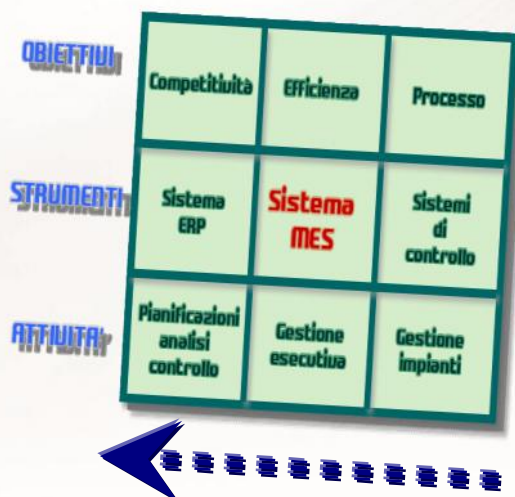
OBIETTIVI

STRUMENTI

ATTIVITA'

| Competitività | Efficienza | Processo |
|---|---|---|
| Sistema ERP | Sistema MES | Sistemi di controllo |
| Pianificazioni analisi controllo | Gestione esecutiva | Gestione impianti |